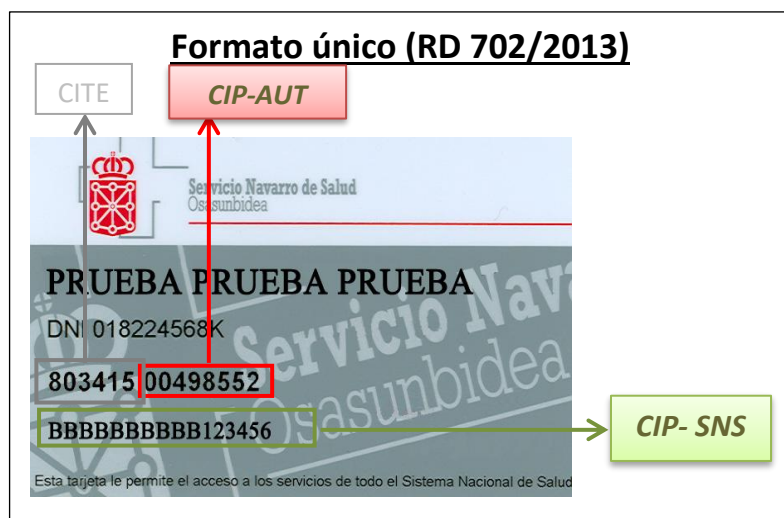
Formato único (RD 702/2013)

CITE

CIP-AUT

Servicio Navarro de Salud
Osasunbidea

PRUEBA PRUEBA PRUEBA

DNI 018224568K

803415 00498552

BBBBBBBBBB123456

CIP- SNS

Servicio Navarro de Salud
Osasunbidea

Esta tarjeta le permite el acceso a los servicios de todo el Sistema Nacional de Salud